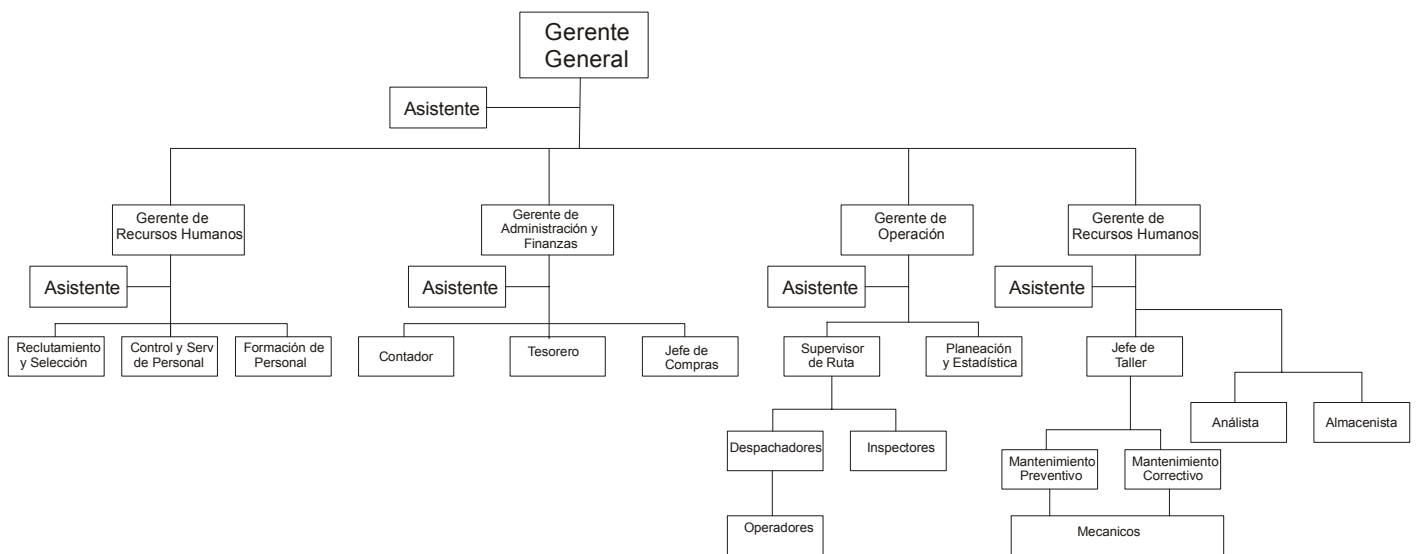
Gerente General

Asistente

Gerente de Recursos Humanos

Asistente

Reclutamiento y Selección

Control y Serv de Personal

Formación de Personal

Gerente de Administración y Finanzas

Asistente

Contador

Tesorero

Jefe de Compras

Gerente de Operación

Asistente

Supervisor de Ruta

Planeación y Estadística

Despachadores

Inspectores

Operadores

Gerente de Recursos Humanos

Asistente

Jefe de Taller

Análista

Almacenista

Mantenimiento Preventivo

Mantenimiento Correctivo

Mecanicos